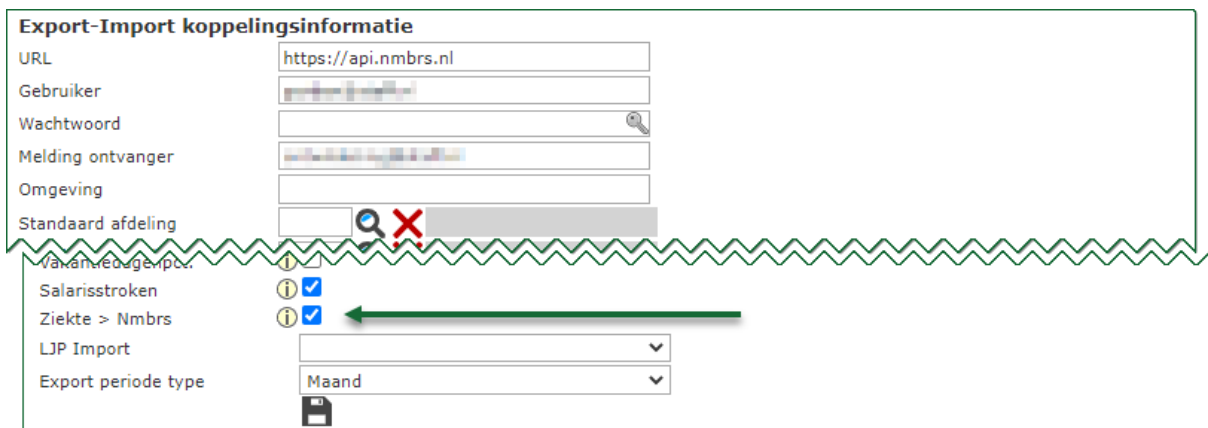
Export-Import koppelingsinformatie

URL https://api.nmbrs.nl

Gebruiker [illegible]

Wachtwoord

Melding ontvanger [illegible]

Omgeving

Standaard afdeling

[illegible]

Salarisstroken

Ziekte > Nmbrs

LJP Import

Export periode type Maand